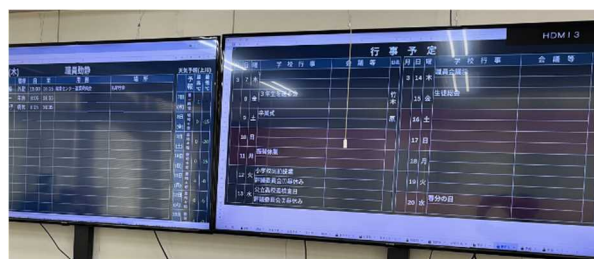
職員勤務

HDMI 3

行事予定

| 月 | 日 | 曜 | 学校行事 | 会議等 |
|---|---|---|---|---|
| | 7 | 水 | | |
| | 8 | 木 | 3年生を送る会 | |
| | 9 | 金 | | |
| | 10 | 土 | 卒業式 | |
| | 11 | 日 | | |
| | 12 | 月 | 振替休業 | |
| | 13 | 火 | 小学校出前授業 / 野球部県大会 | |
| | 14 | 水 | 公立高校合格発表 / 野球部県大会 | |

| 月 | 日 | 曜 | 学校行事 | 会議等 |
|---|---|---|---|---|
| 3 | 14 | 木 | 職員会議 | |
| | 15 | 金 | 生徒総会 | |
| | 16 | 土 | | |
| | 17 | 日 | | |
| | 18 | 月 | | |
| | 19 | 火 | | |
| | 20 | 水 | 春分の日 | |